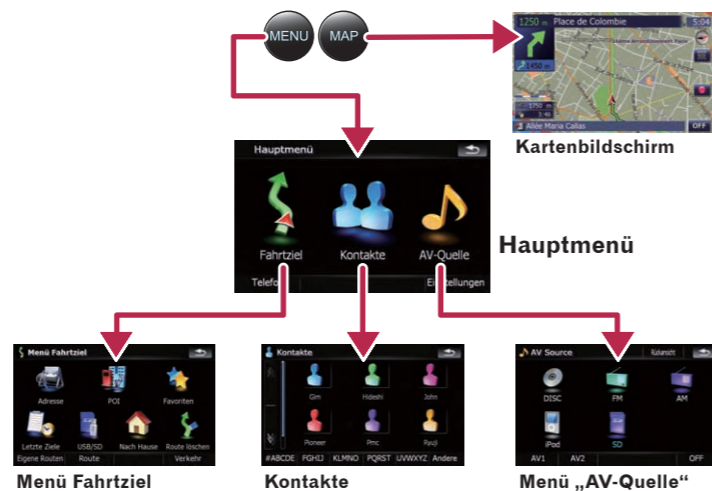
MENU
MAP

1250 m Place de Colombie
5:04
2450 m
1750 m
3 m
Allée Maria Callas
OFF
Kartenbildschirm

Hauptmenü
Fahrtziel
Kontakte
AV-Quelle
Telefon
Einstellungen
Hauptmenü

Menü Fahrtziel
Adresse
POI
Favoriten
Letzte Ziele
USB/SD
Nach Hause
Route löschen
Eigene Routen
Route
Verkehr
Menü Fahrtziel

Kontakte
Gim
Hideshi
John
Pioneer
Pmc
Ryuji
#ABCDE
FGHIJ
KLMNO
PQRST
UVWXYZ
Andere
Kontakte

AV Source
Rückansicht
DISC
FM
AM
iPod
SD
AV1
AV2
OFF
Menü „AV-Quelle“